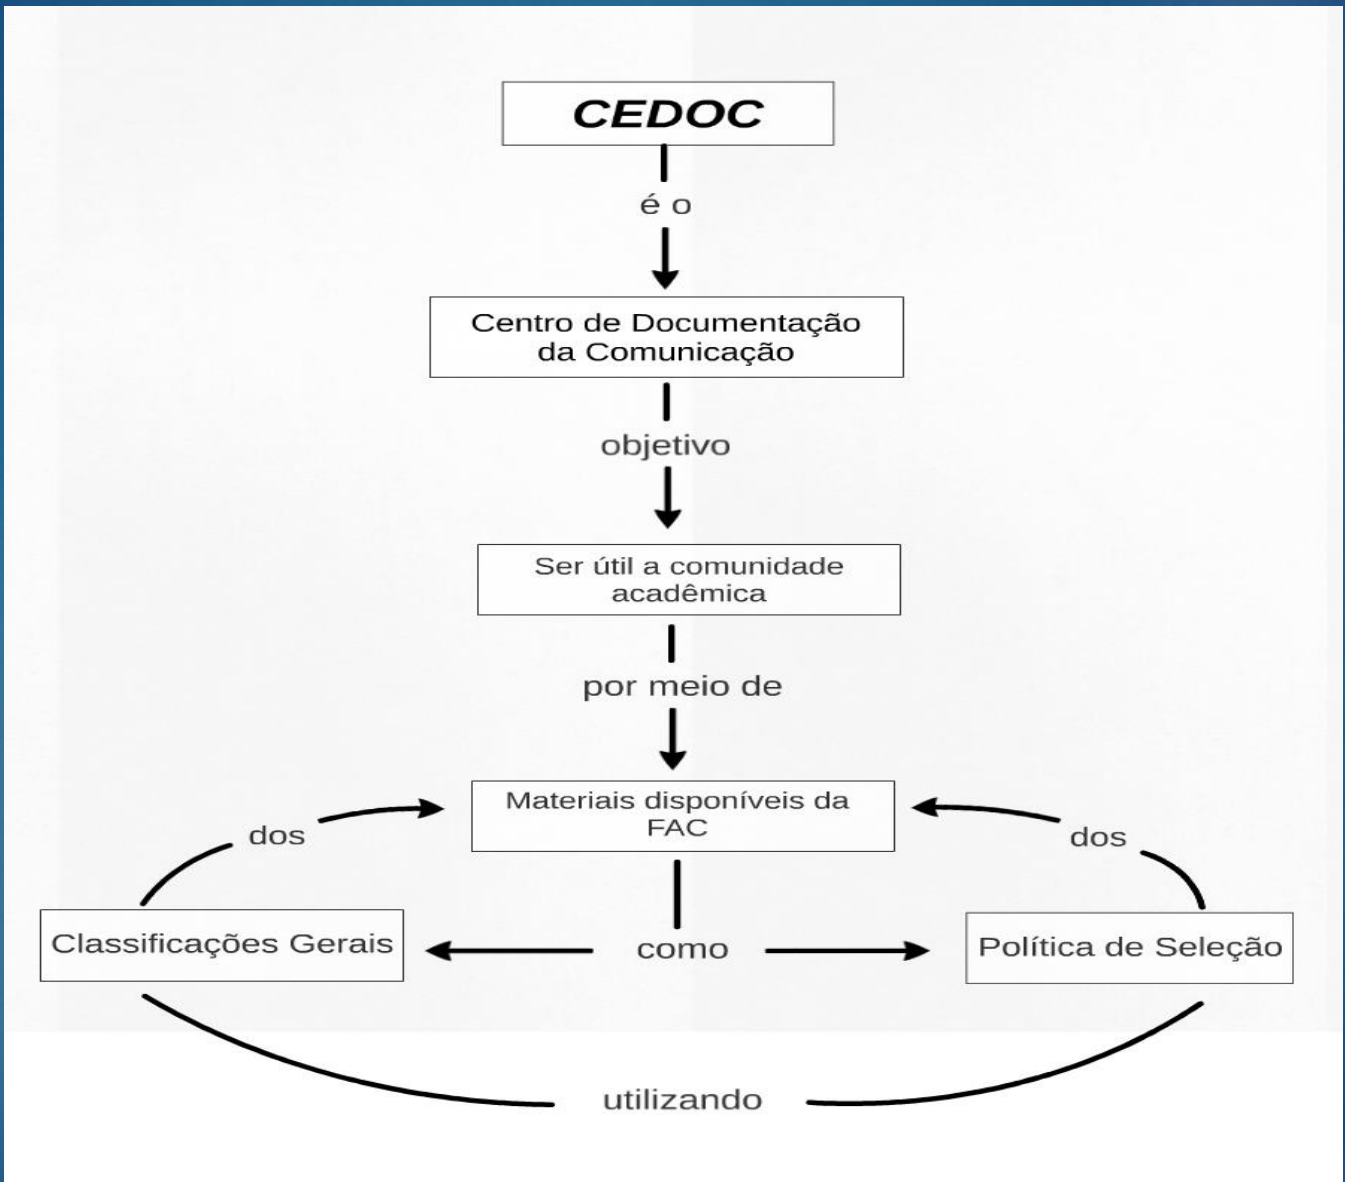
CEDOC

é o

Centro de Documentação da Comunicação

objetivo

Ser útil a comunidade acadêmica

por meio de

Materiais disponíveis da FAC

dos

dos

Classificações Gerais

como

Política de Seleção

utilizando